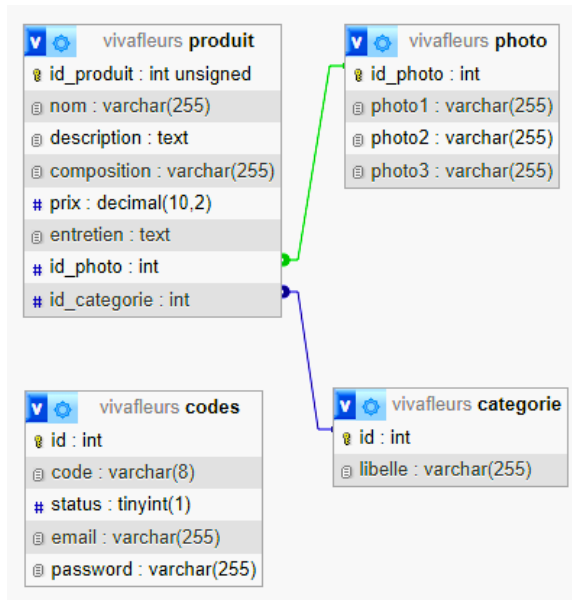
vivafleurs **produit**
id_produit : int unsigned
nom : varchar(255)
description : text
composition : varchar(255)
prix : decimal(10,2)
entretien : text
id_photo : int
id_categorie : int

vivafleurs **photo**
id_photo : int
photo1 : varchar(255)
photo2 : varchar(255)
photo3 : varchar(255)

vivafleurs **codes**
id : int
code : varchar(8)
status : tinyint(1)
email : varchar(255)
password : varchar(255)

vivafleurs **categorie**
id : int
libelle : varchar(255)